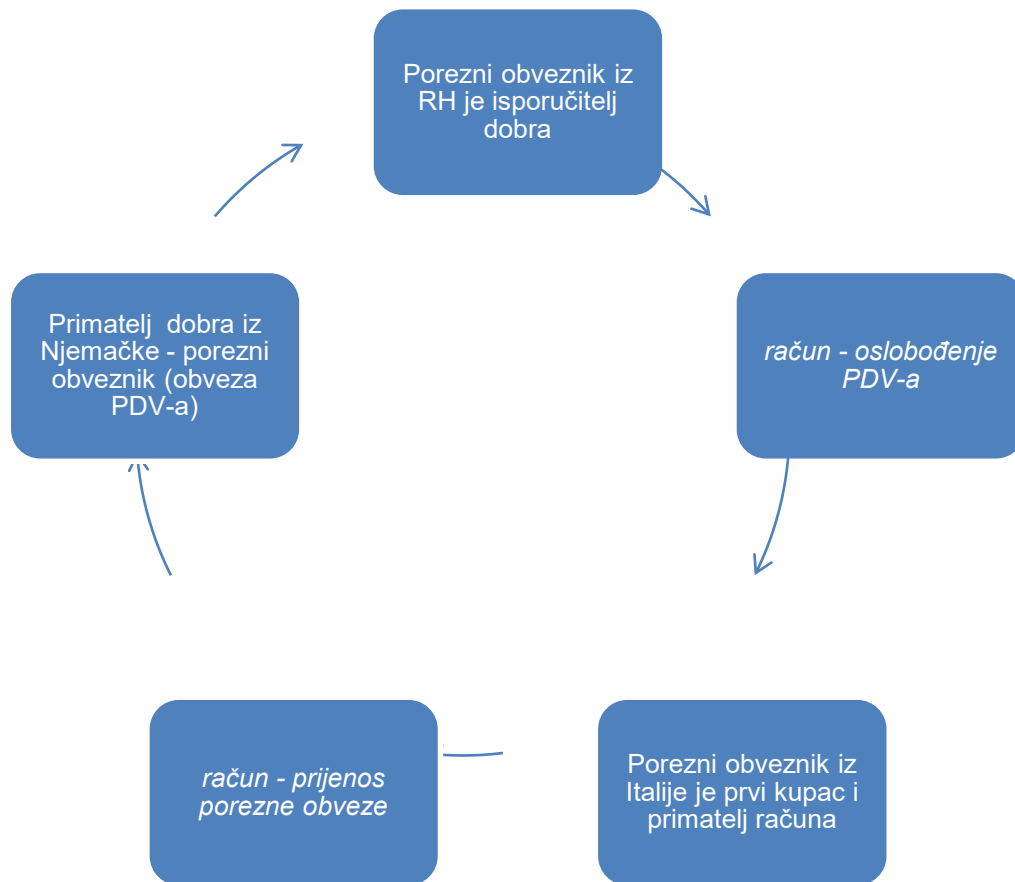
Porezni obveznik iz RH je isporučitelj dobra

račun - oslobođenje PDV-a

Porezni obveznik iz Italije je prvi kupac i primatelj računa

račun - prijenos porezne obveze

Primatelj dobra iz Njemačke - porezni obveznik (obveza PDV-a)